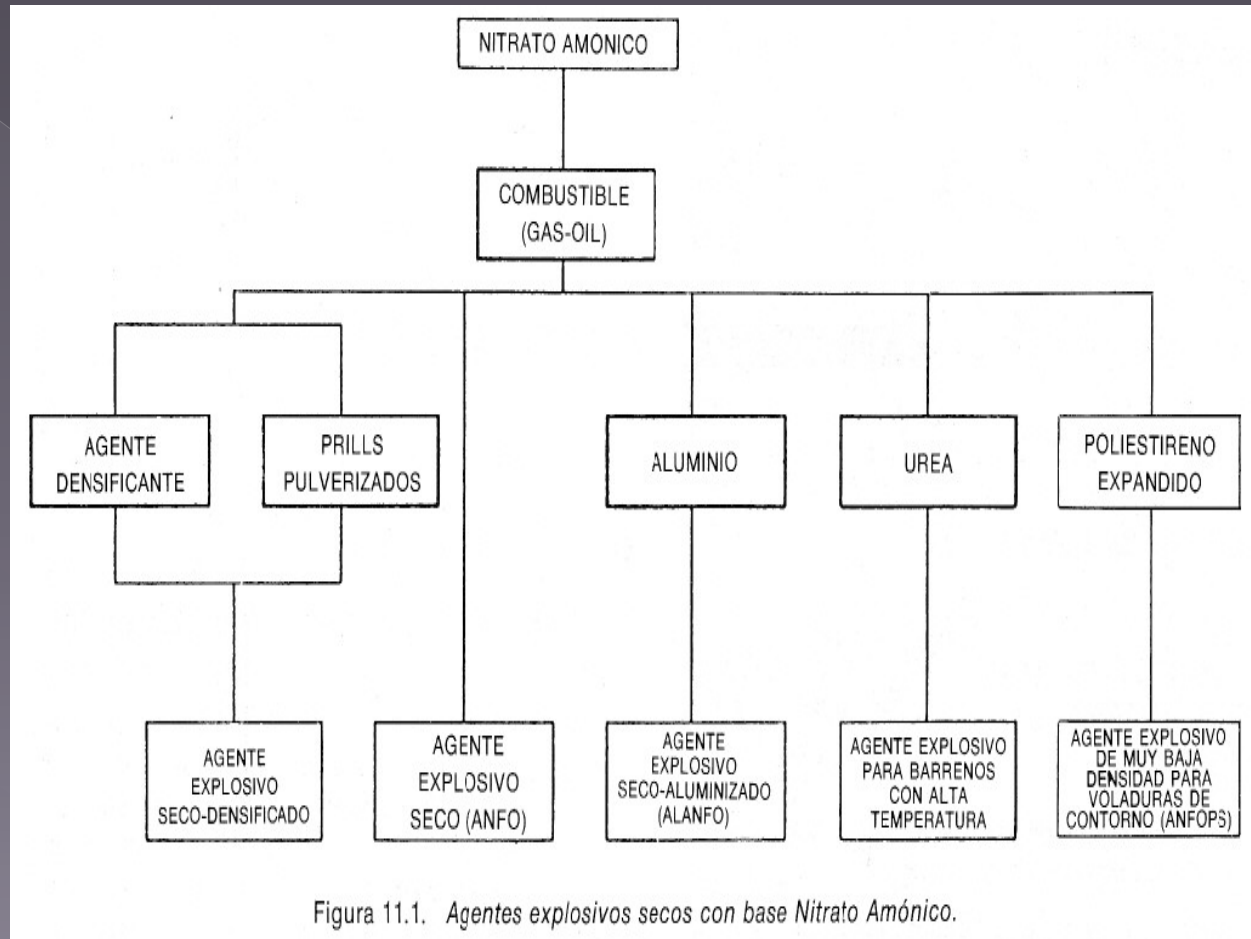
NITRATO AMONICO

COMBUSTIBLE (GAS-OIL)

AGENTE DENSIFICANTE

PRILLS PULVERIZADOS

ALUMINIO

UREA

POLIESTIRENO EXPANDIDO

AGENTE EXPLOSIVO SECO-DENSIFICADO

AGENTE EXPLOSIVO SECO (ANFO)

AGENTE EXPLOSIVO SECO-ALUMINIZADO (ALANFO)

AGENTE EXPLOSIVO PARA BARRENOS CON ALTA TEMPERATURA

AGENTE EXPLOSIVO DE MUY BAJA DENSIDAD PARA VOLADURAS DE CONTORNO (ANFOPS)

Figura 11.1. Agentes explosivos secos con base Nitrato Amónico.